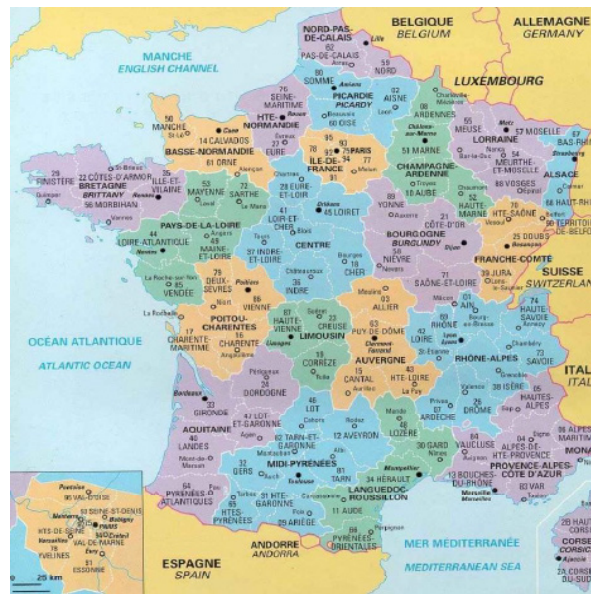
BELGIQUE
BELGIUM
ALLEMAGNE
GERMANY
NORD-PAS-DE-CALAIS
62 PAS-DE-CALAIS
Lille
59 NORD
MANCHE
ENGLISH CHANNEL
80 SOMME
Amiens
PICARDIE
PICARDY
02 AISNE
08 ARDENNES
LUXEMBOURG
76 SEINE-MARITIME
Rouen
HTE-NORMANDIE
60 OISE
55 MEUSE
LORRAINE
Metz
57 MOSELLE
67 BAS-RHIN
Strasbourg
50 MANCHE
Caen
14 CALVADOS
BASSE-NORMANDIE
61 ORNE
27 EURE
95
93
92
75 PARIS
ÎLE-DE-FRANCE
78
91
94
77
51 MARNE
Châlons-en-Champagne
54 MEURTHE-ET-MOSELLE
Nancy
ALSACE
68 HAUT-RHIN
29 FINISTÈRE
22 CÔTES-D'ARMOR
BRETAGNE
BRITTANY
35 ILLE-ET-VILAINE
Rennes
56 MORBIHAN
53 MAYENNE
72 SARTHE
28 EURE-ET-LOIR
CHAMPAGNE-ARDENNE
10 AUBE
52 HAUTE-MARNE
88 VOSGES
PAYS-DE-LA-LOIRE
44 LOIRE-ATLANTIQUE
Nantes
49 MAINE-ET-LOIRE
41 LOIR-ET-CHER
Orléans
45 LOIRET
89 YONNE
70 HTE-SAÔNE
90
CENTRE
37 INDRE-ET-LOIRE
18 CHER
BOURGOGNE
BURGUNDY
21 CÔTE-D'OR
Dijon
25 DOUBS
Besançon
FRANCHE-COMTÉ
58 NIÈVRE
SUISSE
SWITZERLAND
85 VENDÉE
79 DEUX-SÈVRES
Poitiers
86 VIENNE
36 INDRE
71 SAÔNE-ET-LOIRE
39 JURA
POITOU-CHARENTES
03 ALLIER
01 AIN
74 HAUTE-SAVOIE
OCÉAN ATLANTIQUE
ATLANTIC OCEAN
17 CHARENTE-MARITIME
16 CHARENTE
87 HAUTE-VIENNE
Limoges
23 CREUSE
LIMOUSIN
63 PUY-DE-DÔME
Clermont-Ferrand
42 LOIRE
69 RHÔNE
Lyon
RHÔNE-ALPES
73 SAVOIE
19 CORRÈZE
AUVERGNE
15 CANTAL
43 HTE-LOIRE
38 ISÈRE
ITAL
24 DORDOGNE
33 GIRONDE
Bordeaux
07 ARDÈCHE
26 DRÔME
05 HAUTES-ALPES
AQUITAINE
47 LOT-ET-GARONNE
46 LOT
48 LOZÈRE
40 LANDES
82 TARN-ET-GARONNE
12 AVEYRON
30 GARD
84 VAUCLUSE
04 ALPES-DE-HTE-PROVENCE
06 ALPES-MARITIMES
MIDI-PYRÉNÉES
32 GERS
81 TARN
Toulouse
34 HÉRAULT
Montpellier
13 BOUCHES-DU-RHÔNE
Marseille
PROVENCE-ALPES-CÔTE D'AZUR
83 VAR
64 PYRÉNÉES-ATLANTIQUES
65 HTES-PYRÉNÉES
31 HTE-GARONNE
09 ARIÈGE
LANGUEDOC-ROUSSILLON
11 AUDE
66 PYRÉNÉES-ORIENTALES
95 VAL-D'OISE
93 SEINE-ST-DENIS
PARIS
92 HTS-DE-SEINE
94 VAL-DE-MARNE
78 YVELINES
91 ESSONNE
25 km
ESPAGNE
SPAIN
ANDORRE
ANDORRA
MER MÉDITERRANÉE
MEDITERRANEAN SEA
2B HAUTE-CORSE
CORSE
CORSIC
2A CORSE-DU-SUD